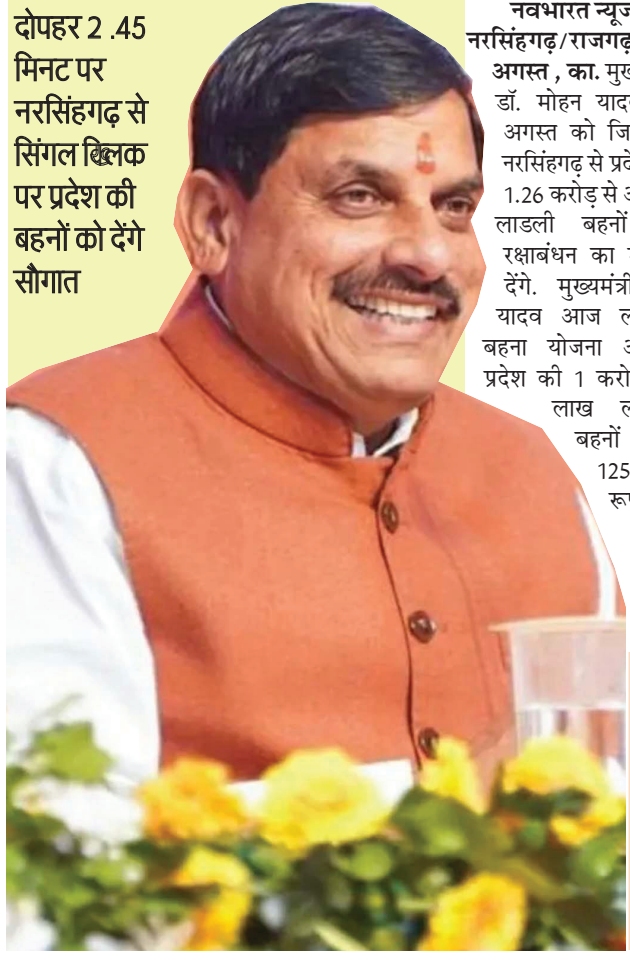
दोपहर 2 .45 मिनट पर नरसिंहगढ़ से सिंगल क्लिक पर प्रदेश की बहनों को देंगे सौगात

नवभारत न्यूज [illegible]
नरसिंहगढ़/राजगढ़ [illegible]
अगस्त , का. मुख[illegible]
डॉ. मोहन याद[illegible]
अगस्त को जि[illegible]
नरसिंहगढ़ से प्रदे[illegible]
1.26 करोड़ से अ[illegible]
लाडली बहनों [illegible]
रक्षाबंधन का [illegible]
देंगे. मुख्यमंत्री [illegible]
यादव आज ल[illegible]
बहना योजना अ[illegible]
प्रदेश की 1 करो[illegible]
लाख ल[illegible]
बहनों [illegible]
125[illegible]
रू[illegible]